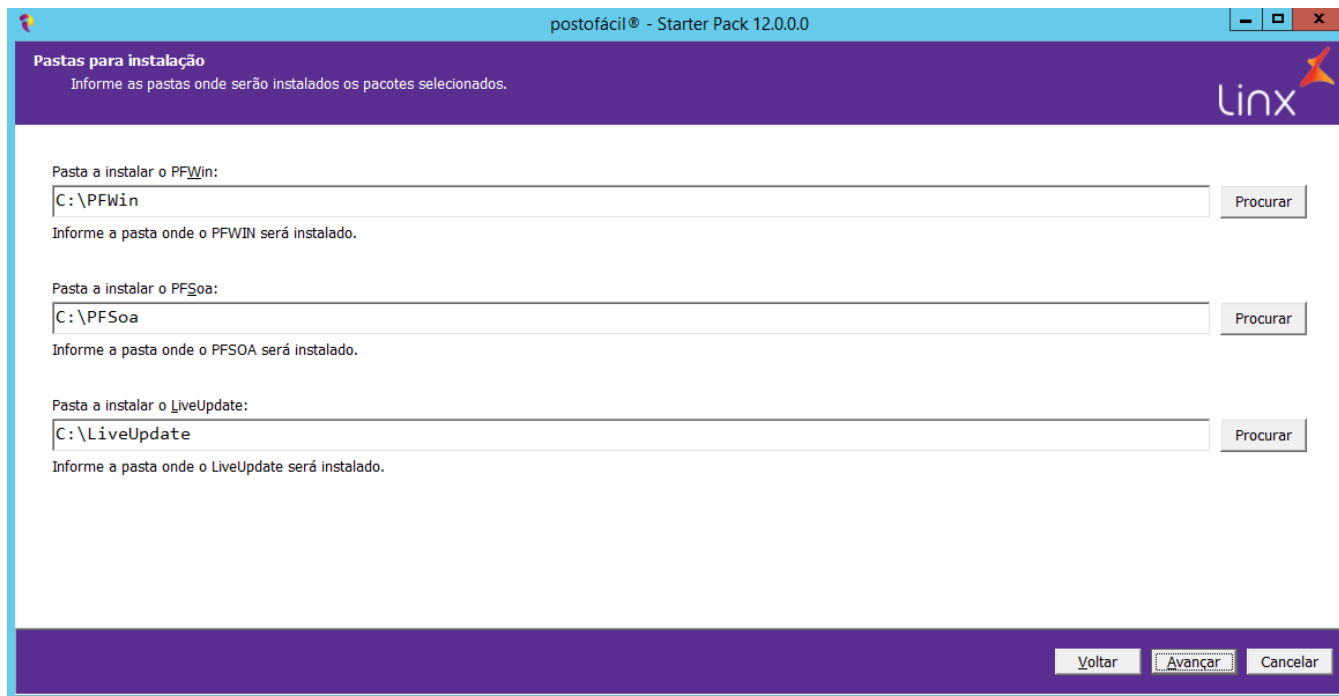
postofácil® - Starter Pack 12.0.0.0

Pastas para instalação
Informe as pastas onde serão instalados os pacotes selecionados.

linx

Pasta a instalar o PFWin:
C:\PFWin
Procurar
Informe a pasta onde o PFWIN será instalado.

Pasta a instalar o PFSoa:
C:\PFSoa
Procurar
Informe a pasta onde o PFSOA será instalado.

Pasta a instalar o LiveUpdate:
C:\LiveUpdate
Procurar
Informe a pasta onde o LiveUpdate será instalado.

Voltar
Avançar
Cancelar